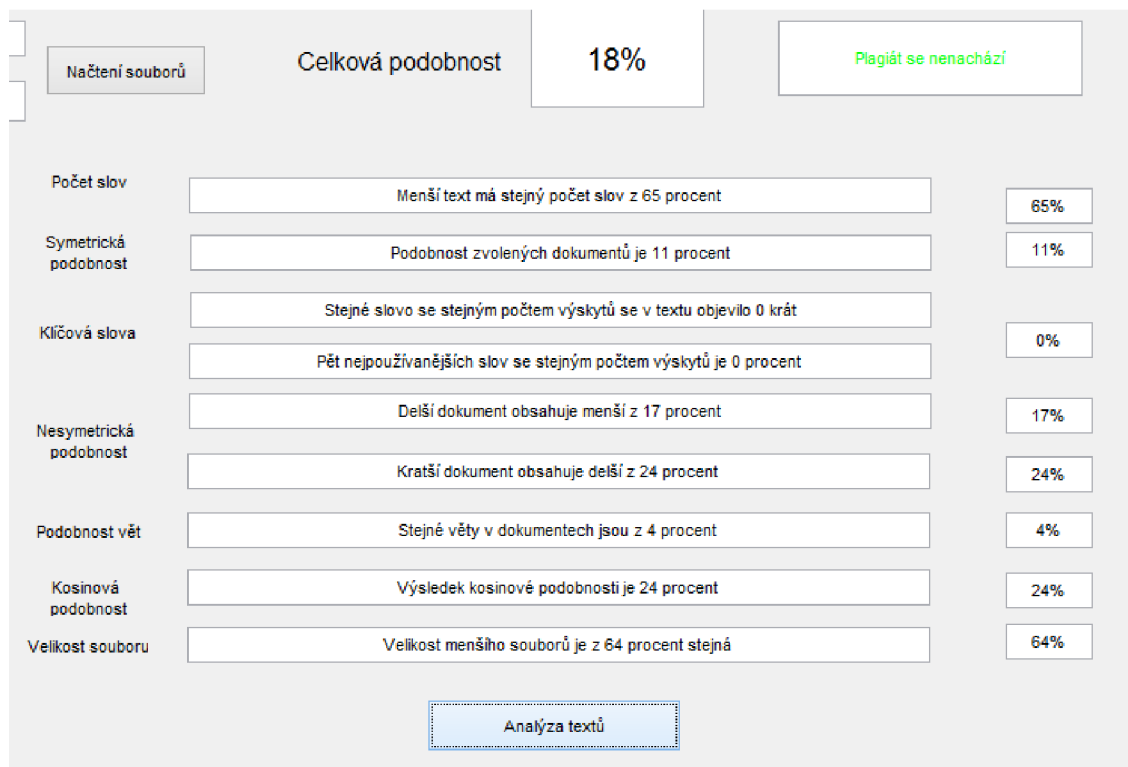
Načtení souborů

Celková podobnost

18%

Plagiát se nenachází

Počet slov

Menší text má stejný počet slov z 65 procent

65%

Symetrická podobnost

Podobnost zvolených dokumentů je 11 procent

11%

Klíčová slova

Stejné slovo se stejným počtem výskytů se v textu objevilo 0 krát

Pět nejpoužívanějších slov se stejným počtem výskytů je 0 procent

0%

Nesymetrická podobnost

Delší dokument obsahuje menší z 17 procent

17%

Kratší dokument obsahuje delší z 24 procent

24%

Podobnost vět

Stejné věty v dokumentech jsou z 4 procent

4%

Kosinová podobnost

Výsledek kosinové podobnosti je 24 procent

24%

Velikost souboru

Velikost menšího souborů je z 64 procent stejná

64%

Analýza textů